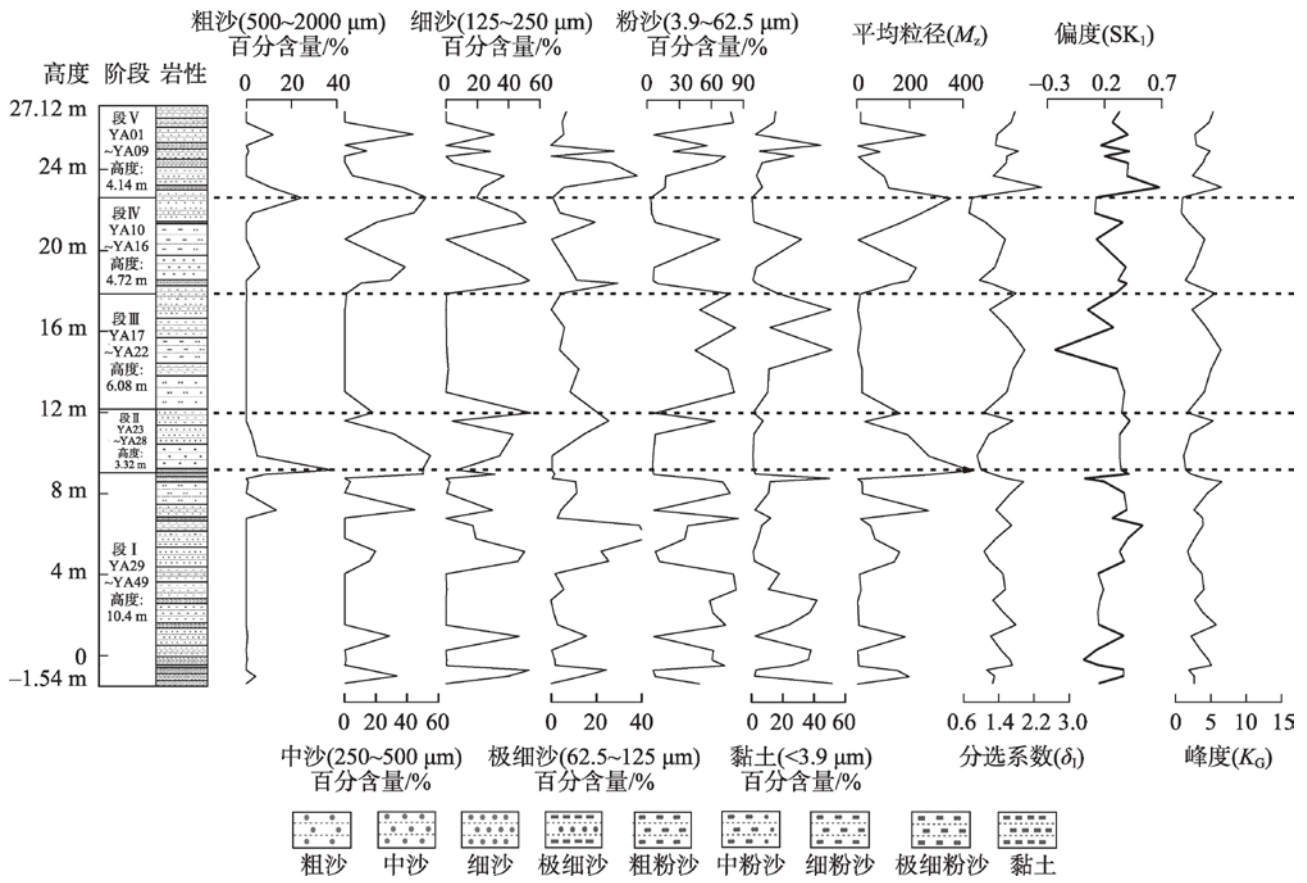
粗沙(500~2000 μm)
百分含量/%

细沙(125~250 μm)
百分含量/%

粉沙(3.9~62.5 μm)
百分含量/%

平均粒径($M_z$)

偏度($SK_1$)

高度 阶段 岩性

0 20 40

0 20 40 60

0 30 60 90

0 200 400

−0.3 0.2 0.7

27.12 m

段Ⅴ
YA01
~YA09
高度:
4.14 m

24 m

段Ⅳ
YA10
~YA16
高度:
4.72 m

20 m

段Ⅲ
YA17
~YA22
高度:
6.08 m

16 m

12 m

段Ⅱ
YA23
~YA28
高度:
3.32 m

8 m

段Ⅰ
YA29
~YA49
高度:
10.4 m

4 m

0

−1.54 m

0 20 40 60

0 20 40

0 20 40 60

0.6 1.4 2.2 3.0

0 5 10 15

中沙(250~500 μm)
百分含量/%

极细沙(62.5~125 μm)
百分含量/%

黏土(<3.9 μm)
百分含量/%

分选系数($\delta_1$)

峰度($K_G$)

粗沙 中沙 细沙 极细沙 粗粉沙 中粉沙 细粉沙 极细粉沙 黏土